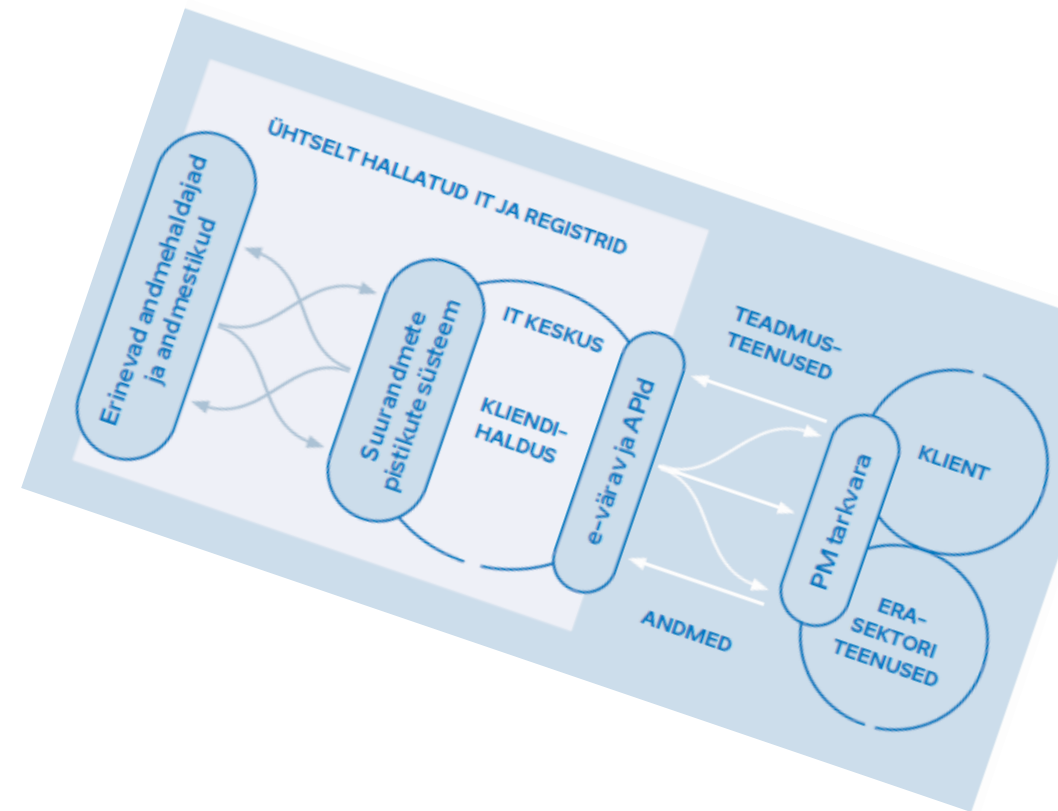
ÜHTSELT HALLATUD IT JA REGISTRID

Erinevad andmehaldajad ja andmestikud

Suurandmete pistikute süsteem

IT KESKUS

KLIENDIHALDUS

e-värav ja APId

TEADMUSTEENUSED

ANDMED

PM tarkvara

KLIENT

ERASEKTORI TEENUSED